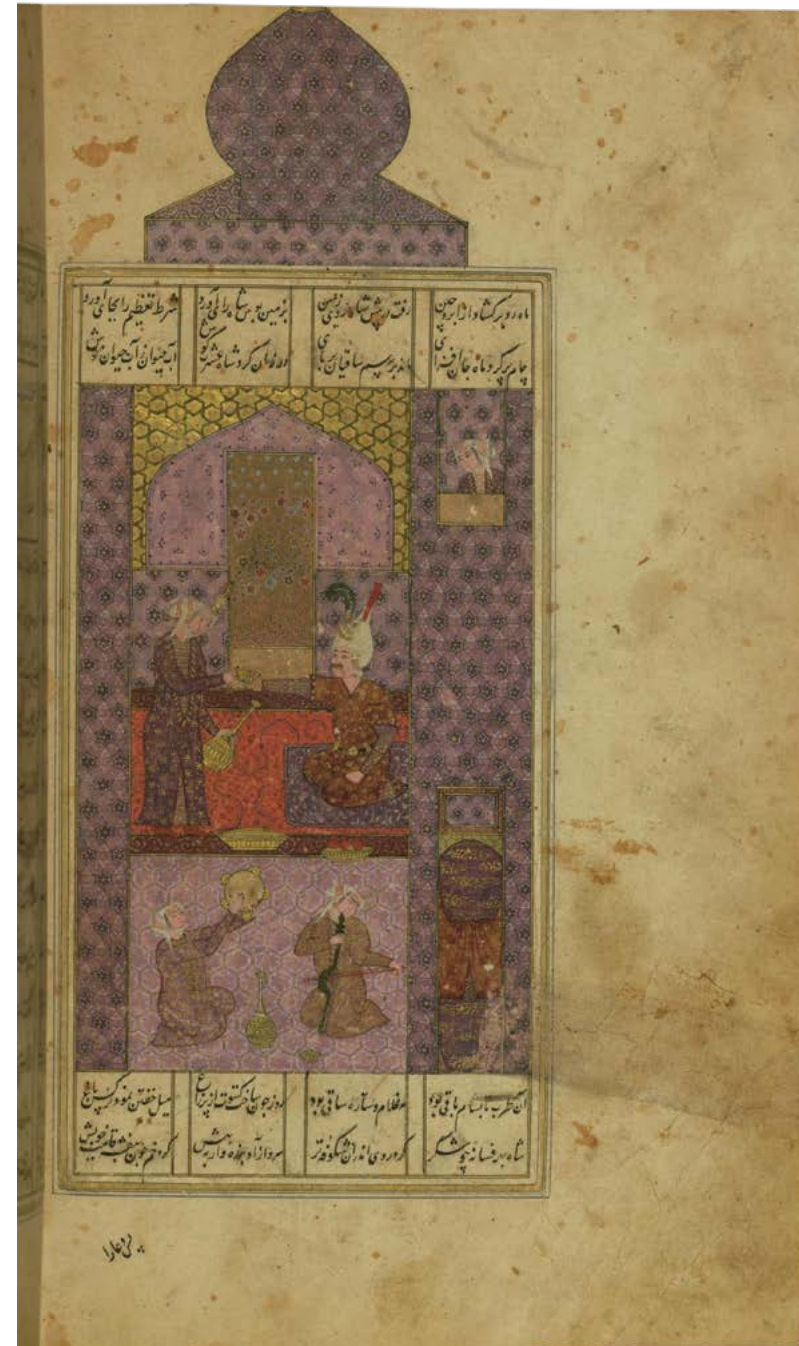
ماه رو برگشاد از ابر چین
چاه بر گرد ماه جان افزای

رقص در پیش شاه زد بر زمین
مار بر سیم ساقیان بر پای

بر زمین بوسه داد و پای کشید
در دل آن گرد شاه شد

شرط تعظیم را بجای آورد
آب حیوان آب حیوان گشت

آن طرب با نشاط باقی بود
شاه بر فسانه چو شکر

بر فقاع و ستاره ساقی بود
گرد رو ماه ان شکوفه تر

روز چو چاشت گشت از بر باغ
سرو آزاد بهره ور از بهشت

میل خفتن نمود کرد سراغ
کرد خوش خوش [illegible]

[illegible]